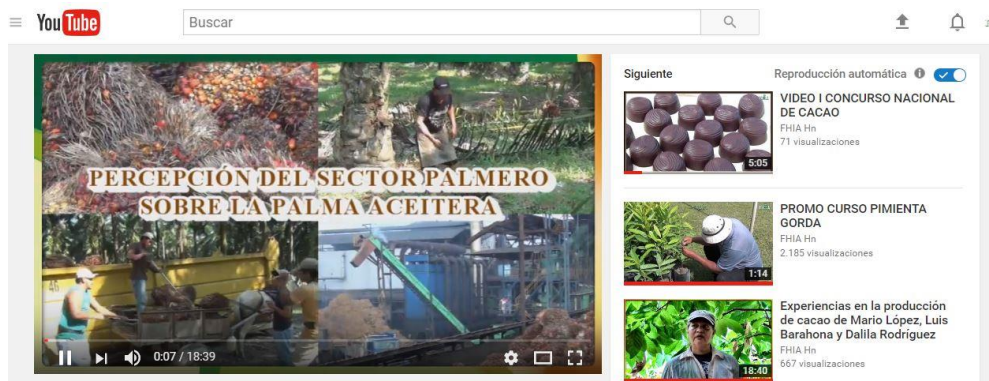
YouTube

Buscar

PERCEPCIÓN DEL SECTOR PALMERO SOBRE LA PALMA ACEITERA

0:07 / 18:39

Siguiente

Reproducción automática

VIDEO I CONCURSO NACIONAL DE CACAO
FHIA Hn
71 visualizaciones
5:05

PROMO CURSO PIMIENTA GORDA
FHIA Hn
2.185 visualizaciones
1:14

Experiencias en la producción de cacao de Mario López, Luis Barahona y Dalila Rodríguez
FHIA Hn
667 visualizaciones
18:40